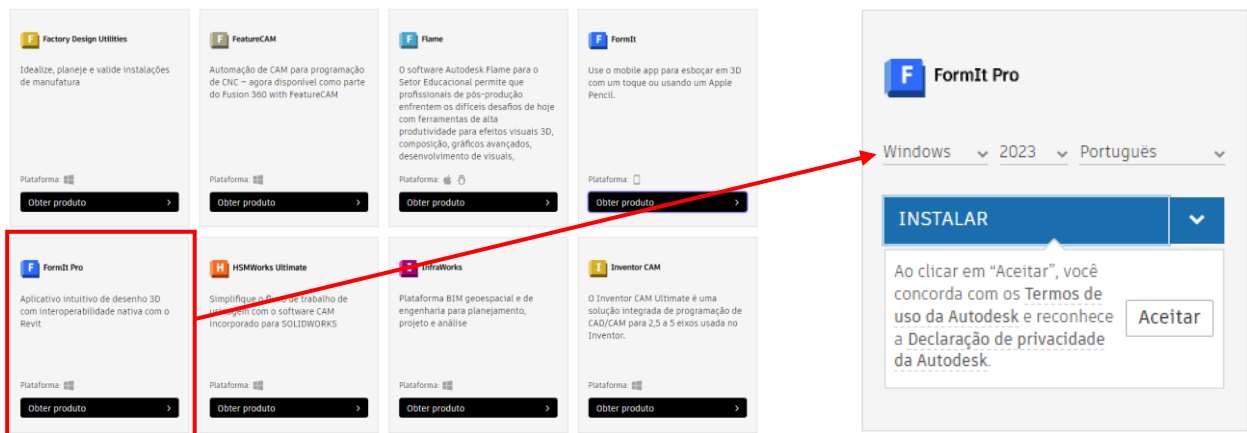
F Factory Design Utilities

Idealize, planeje e valide instalações de manufatura

Plataforma:

Obter produto

F FeatureCAM

Automação de CAM para programação de CNC – agora disponível como parte do Fusion 360 with FeatureCAM

Plataforma:

Obter produto

F Flame

O software Autodesk Flame para o Setor Educacional permite que profissionais de pós-produção enfrentem os difíceis desafios de hoje com ferramentas de alta produtividade para efeitos visuais 3D, composição, gráficos avançados, desenvolvimento de visuais,

Plataforma:

Obter produto

F FormIt

Use o mobile app para esboçar em 3D com um toque ou usando um Apple Pencil.

Plataforma:

Obter produto

F FormIt Pro

Aplicativo intuitivo de desenho 3D com interoperabilidade nativa com o Revit

Plataforma:

Obter produto

H HSMWorks Ultimate

Simplifique o fluxo de trabalho de usinagem com o software CAM incorporado para SOLIDWORKS

Plataforma:

Obter produto

InfraWorks

Plataforma BIM geoespacial e de engenharia para planejamento, projeto e análise

Plataforma:

Obter produto

I Inventor CAM

O Inventor CAM Ultimate é uma solução integrada de programação de CAD/CAM para 2,5 a 5 eixos usada no Inventor.

Plataforma:

Obter produto

F FormIt Pro

Windows 2023 Português

INSTALAR

Ao clicar em “Aceitar”, você concorda com os Termos de uso da Autodesk e reconhece a Declaração de privacidade da Autodesk.

Aceitar